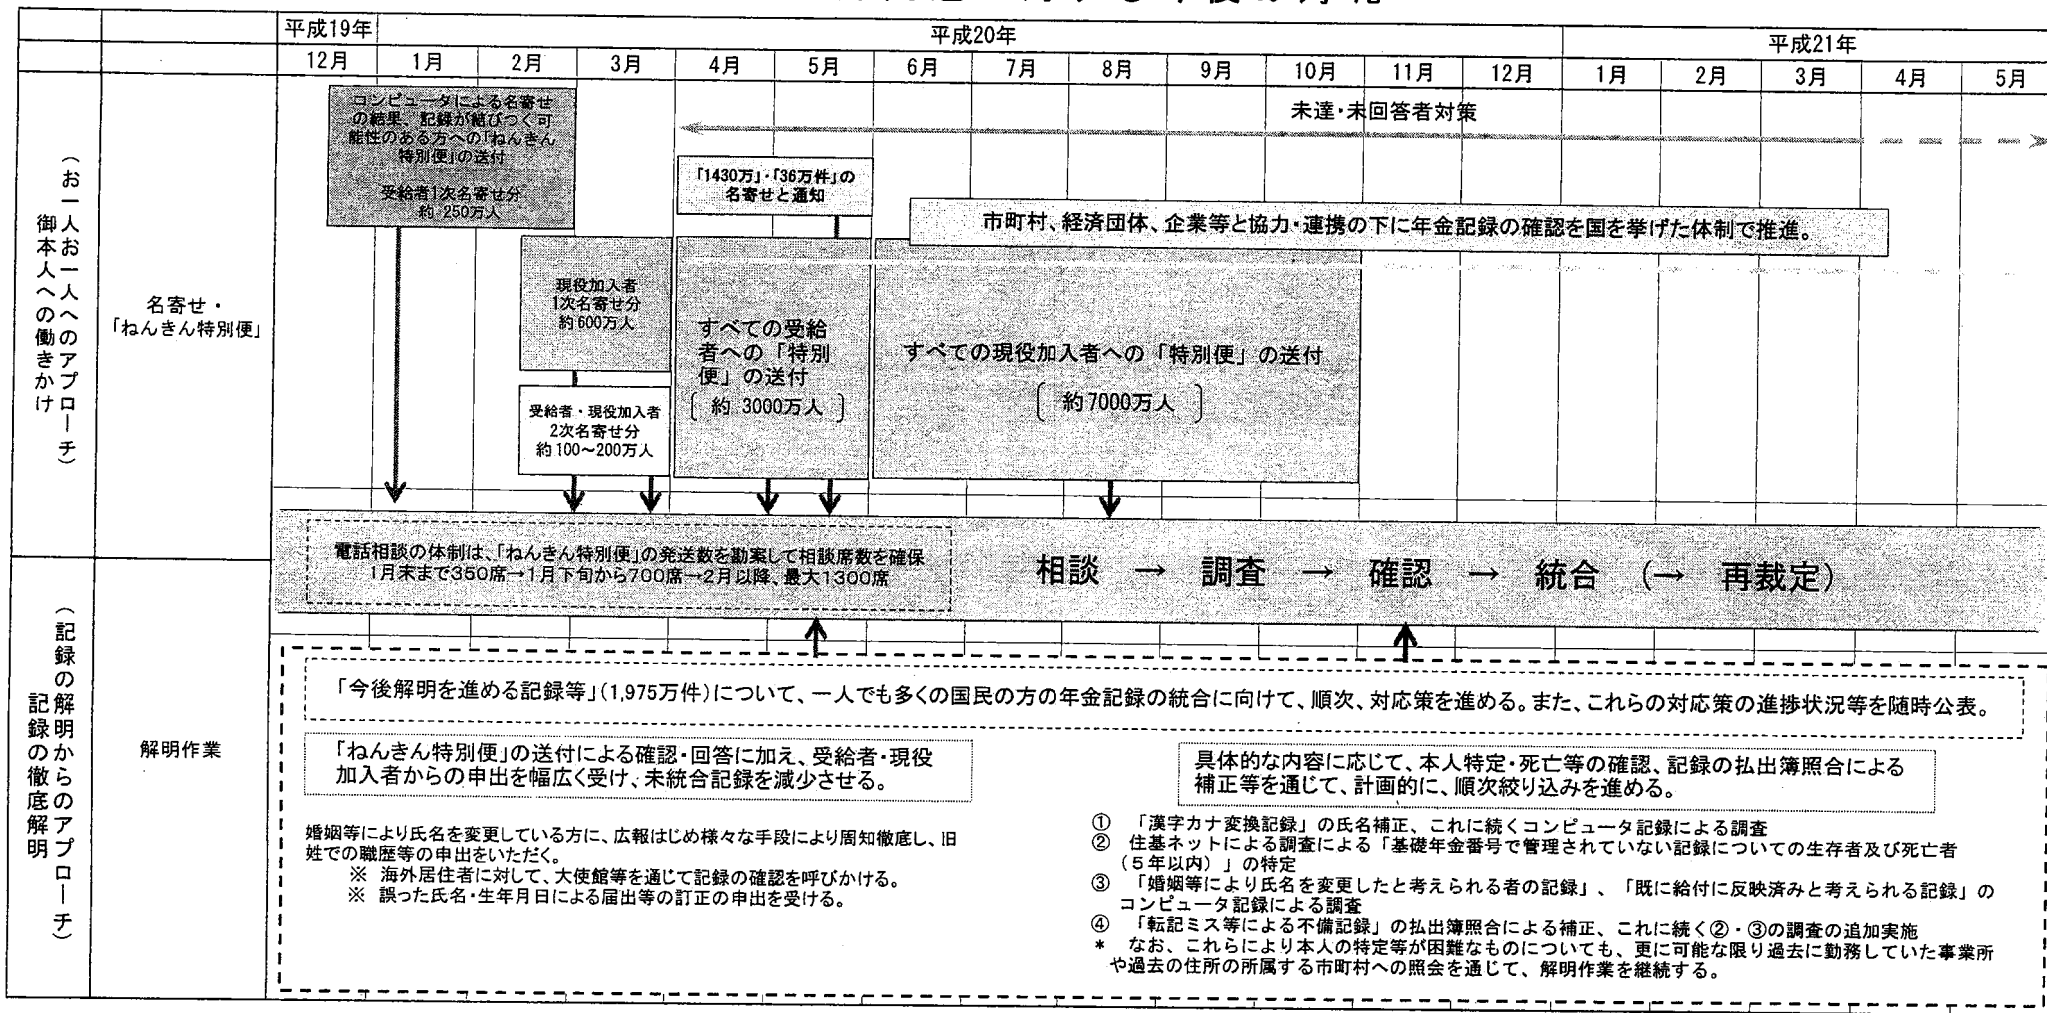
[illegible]

| | | 平成19年 | 平成20年 | | | | | | | | | | | 平成21年 | | | | |
|---|---|---|---|---|---|---|---|---|---|---|---|---|---|---|---|---|---|---|
| | | 12月 | 1月 | 2月 | 3月 | 4月 | 5月 | 6月 | 7月 | 8月 | 9月 | 10月 | 11月 | 12月 | 1月 | 2月 | 3月 | 4月 | 5月 |

（お一人お一人へのアプローチ）御本人への働きかけ

名寄せ・「ねんきん特別便」

コンピュータによる名寄せの結果、記録が結びつく可能性のある方への「ねんきん特別便」の送付

受給者1次名寄せ分 約 250万人

未達・未回答者対策

「1430万」・「36万件」の名寄せと通知

市町村、経済団体、企業等と協力・連携の下に年金記録の確認を国を挙げた体制で推進。

現役加入者 1次名寄せ分 約600万人

受給者・現役加入者 2次名寄せ分 約 100～200万人

すべての受給者への「特別便」の送付 〔約 3000万人〕

すべての現役加入者への「特別便」の送付 〔約7000万人〕

電話相談の体制は、「ねんきん特別便」の発送数を勘案して相談席数を確保 1月末まで350席→1月下旬から700席→2月以降、最大1300席

相談 → 調査 → 確認 → 統合 （→ 再裁定）

（記録の解明からのアプローチ）記録の徹底解明

解明作業

「今後解明を進める記録等」（1,975万件）について、一人でも多くの国民の方の年金記録の統合に向けて、順次、対応策を進める。また、これらの対応策の進捗状況等を随時公表。

「ねんきん特別便」の送付による確認・回答に加え、受給者・現役加入者からの申出を幅広く受け、未統合記録を減少させる。

婚姻等により氏名を変更している方に、広報はじめ様々な手段により周知徹底し、旧姓での職歴等の申出をいただく。
※ 海外居住者に対して、大使館等を通じて記録の確認を呼びかける。
※ 誤った氏名・生年月日による届出等の訂正の申出を受ける。

具体的な内容に応じて、本人特定・死亡等の確認、記録の払出簿照合による補正等を通じて、計画的に、順次絞り込みを進める。

① 「漢字カナ変換記録」の氏名補正、これに続くコンピュータ記録による調査
② 住基ネットによる調査による「基礎年金番号で管理されていない記録についての生存者及び死亡者（５年以内）」の特定
③ 「婚姻等により氏名を変更したと考えられる者の記録」、「既に給付に反映済みと考えられる記録」のコンピュータ記録による調査
④ 「転記ミス等による不備記録」の払出簿照合による補正、これに続く②・③の調査の追加実施
＊ なお、これらにより本人の特定等が困難なものについても、更に可能な限り過去に勤務していた事業所や過去の住所の所属する市町村への照会を通じて、解明作業を継続する。